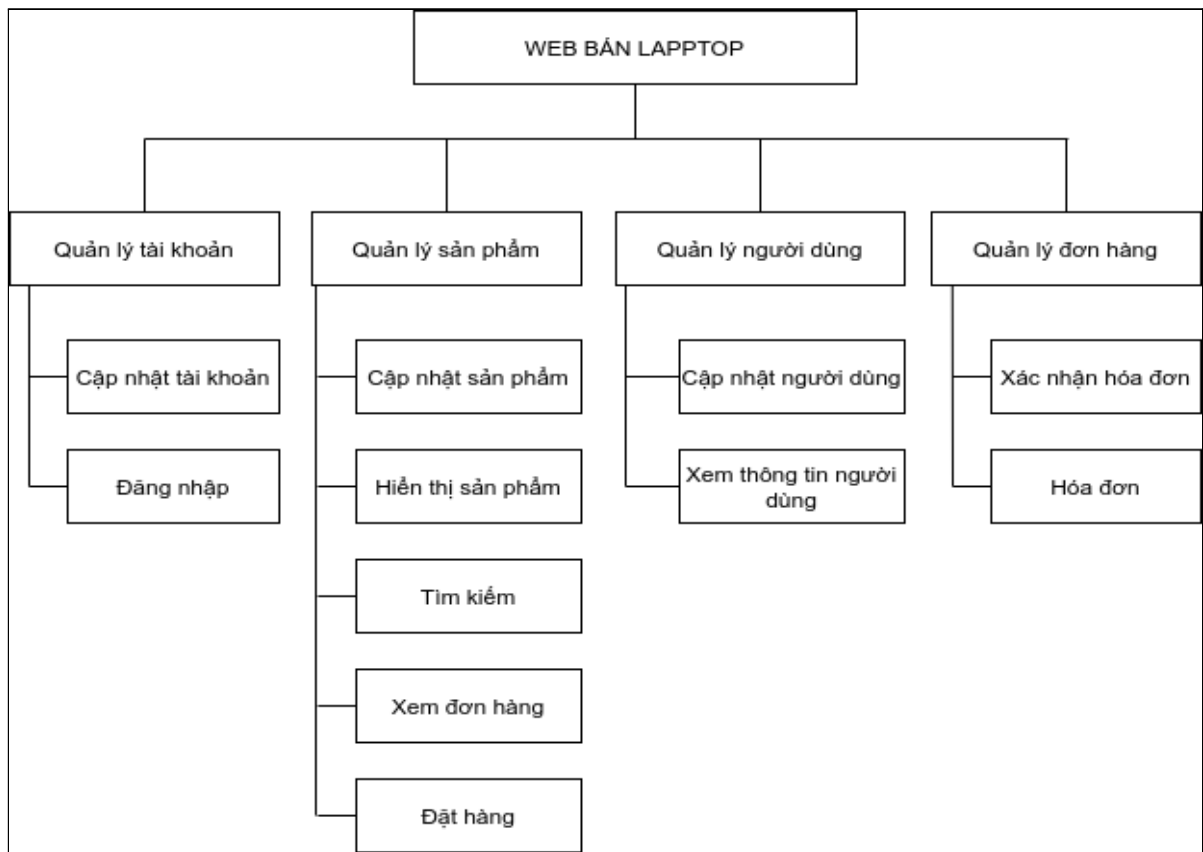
WEB BÁN LAPPTOP

Quản lý tài khoản

Cập nhật tài khoản

Đăng nhập

Quản lý sản phẩm

Cập nhật sản phẩm

Hiển thị sản phẩm

Tìm kiếm

Xem đơn hàng

Đặt hàng

Quản lý người dùng

Cập nhật người dùng

Xem thông tin người dùng

Quản lý đơn hàng

Xác nhận hóa đơn

Hóa đơn